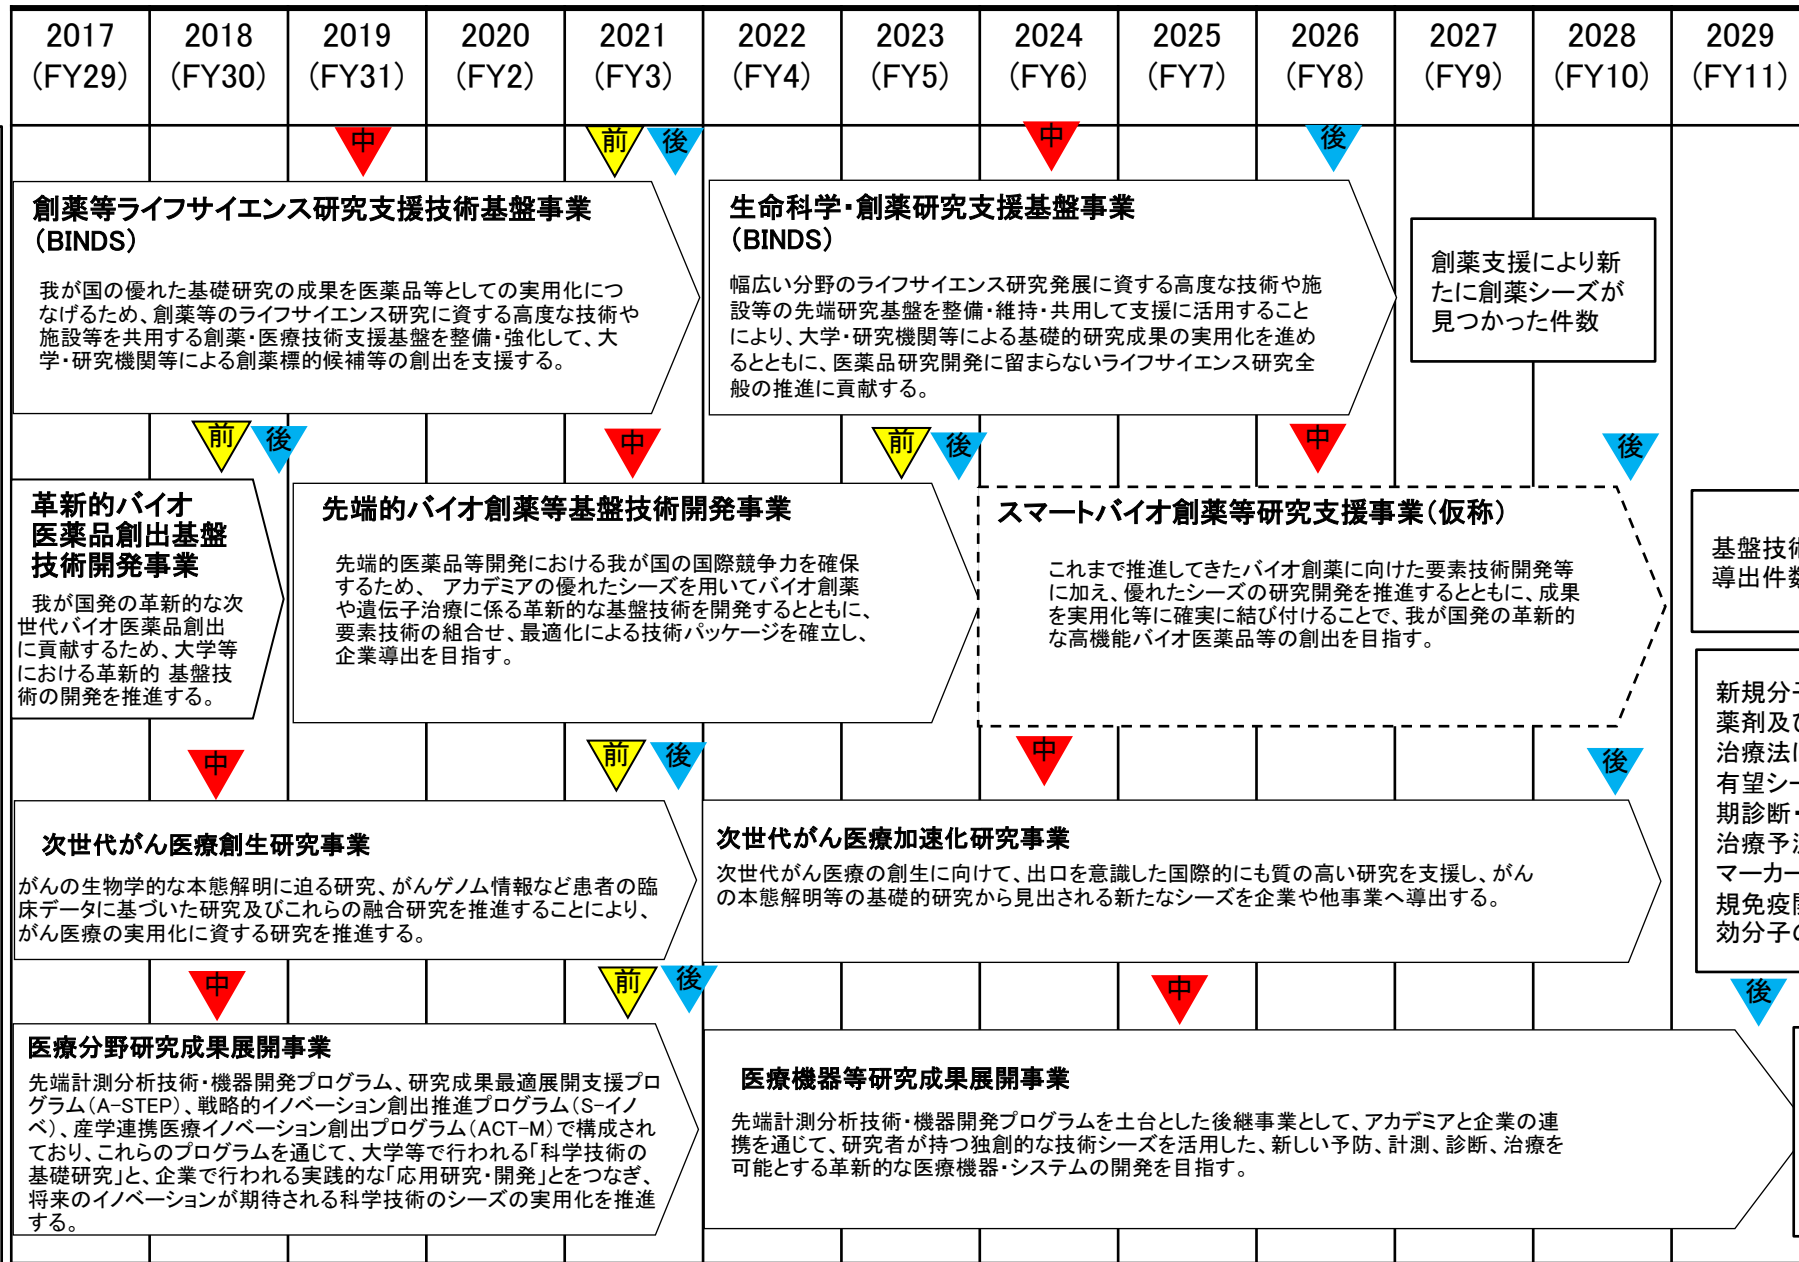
| 2017 (FY29) | 2018 (FY30) | 2019 (FY31) | 2020 (FY2) | 2021 (FY3) | 2022 (FY4) | 2023 (FY5) | 2024 (FY6) | 2025 (FY7) | 2026 (FY8) | 2027 (FY9) | 2028 (FY10) | 2029 (FY11) |
|---|---|---|---|---|---|---|---|---|---|---|---|---|

中 前 後 中 後

創薬等ライフサイエンス研究支援技術基盤事業（BINDS）

我が国の優れた基礎研究の成果を医薬品等としての実用化につなげるため、創薬等のライフサイエンス研究に資する高度な技術や施設等を共用する創薬・医療技術支援基盤を整備・強化して、大学・研究機関等による創薬標的候補等の創出を支援する。

生命科学・創薬研究支援基盤事業（BINDS）

幅広い分野のライフサイエンス研究発展に資する高度な技術や施設等の先端研究基盤を整備・維持・共用して支援に活用することにより、大学・研究機関等による基礎的研究成果の実用化を進めるとともに、医薬品研究開発に留まらないライフサイエンス研究全般の推進に貢献する。

創薬支援により新たに創薬シーズが見つかった件数

前 後 中 前 後 中 後

革新的バイオ医薬品創出基盤技術開発事業

我が国発の革新的な次世代バイオ医薬品創出に貢献するため、大学等における革新的 基盤技術の開発を推進する。

先端的バイオ創薬等基盤技術開発事業

先端的医薬品等開発における我が国の国際競争力を確保するため、 アカデミアの優れたシーズを用いてバイオ創薬や遺伝子治療に係る革新的な基盤技術を開発するとともに、要素技術の組合せ、最適化による技術パッケージを確立し、企業導出を目指す。

スマートバイオ創薬等研究支援事業（仮称）

これまで推進してきたバイオ創薬に向けた要素技術開発等に加え、優れたシーズの研究開発を推進するとともに、成果を実用化等に確実に結び付けることで、我が国発の革新的な高機能バイオ医薬品等の創出を目指す。

基盤技術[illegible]
導出件数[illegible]

新規分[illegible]
薬剤及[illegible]
治療法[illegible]
有望シー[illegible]
期診断・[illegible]
治療予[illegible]
マーカー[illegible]
規免疫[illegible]
効分子の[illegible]

中 前 後 中 後

次世代がん医療創生研究事業

がんの生物学的な本態解明に迫る研究、がんゲノム情報など患者の臨床データに基づいた研究及びこれらの融合研究を推進することにより、がん医療の実用化に資する研究を推進する。

次世代がん医療加速化研究事業

次世代がん医療の創生に向けて、出口を意識した国際的にも質の高い研究を支援し、がんの本態解明等の基礎的研究から見出される新たなシーズを企業や他事業へ導出する。

中 前 後 中 後

医療分野研究成果展開事業

先端計測分析技術・機器開発プログラム、研究成果最適展開支援プログラム（A-STEP）、戦略的イノベーション創出推進プログラム（S-イノベ）、産学連携医療イノベーション創出プログラム（ACT-M）で構成されており、これらのプログラムを通じて、大学等で行われる「科学技術の基礎研究」と、企業で行われる実践的な「応用研究・開発」とをつなぎ、将来のイノベーションが期待される科学技術のシーズの実用化を推進する。

医療機器等研究成果展開事業

先端計測分析技術・機器開発プログラムを土台とした後継事業として、アカデミアと企業の連携を通じて、研究者が持つ独創的な技術シーズを活用した、新しい予防、計測、診断、治療を可能とする革新的な医療機器・システムの開発を目指す。